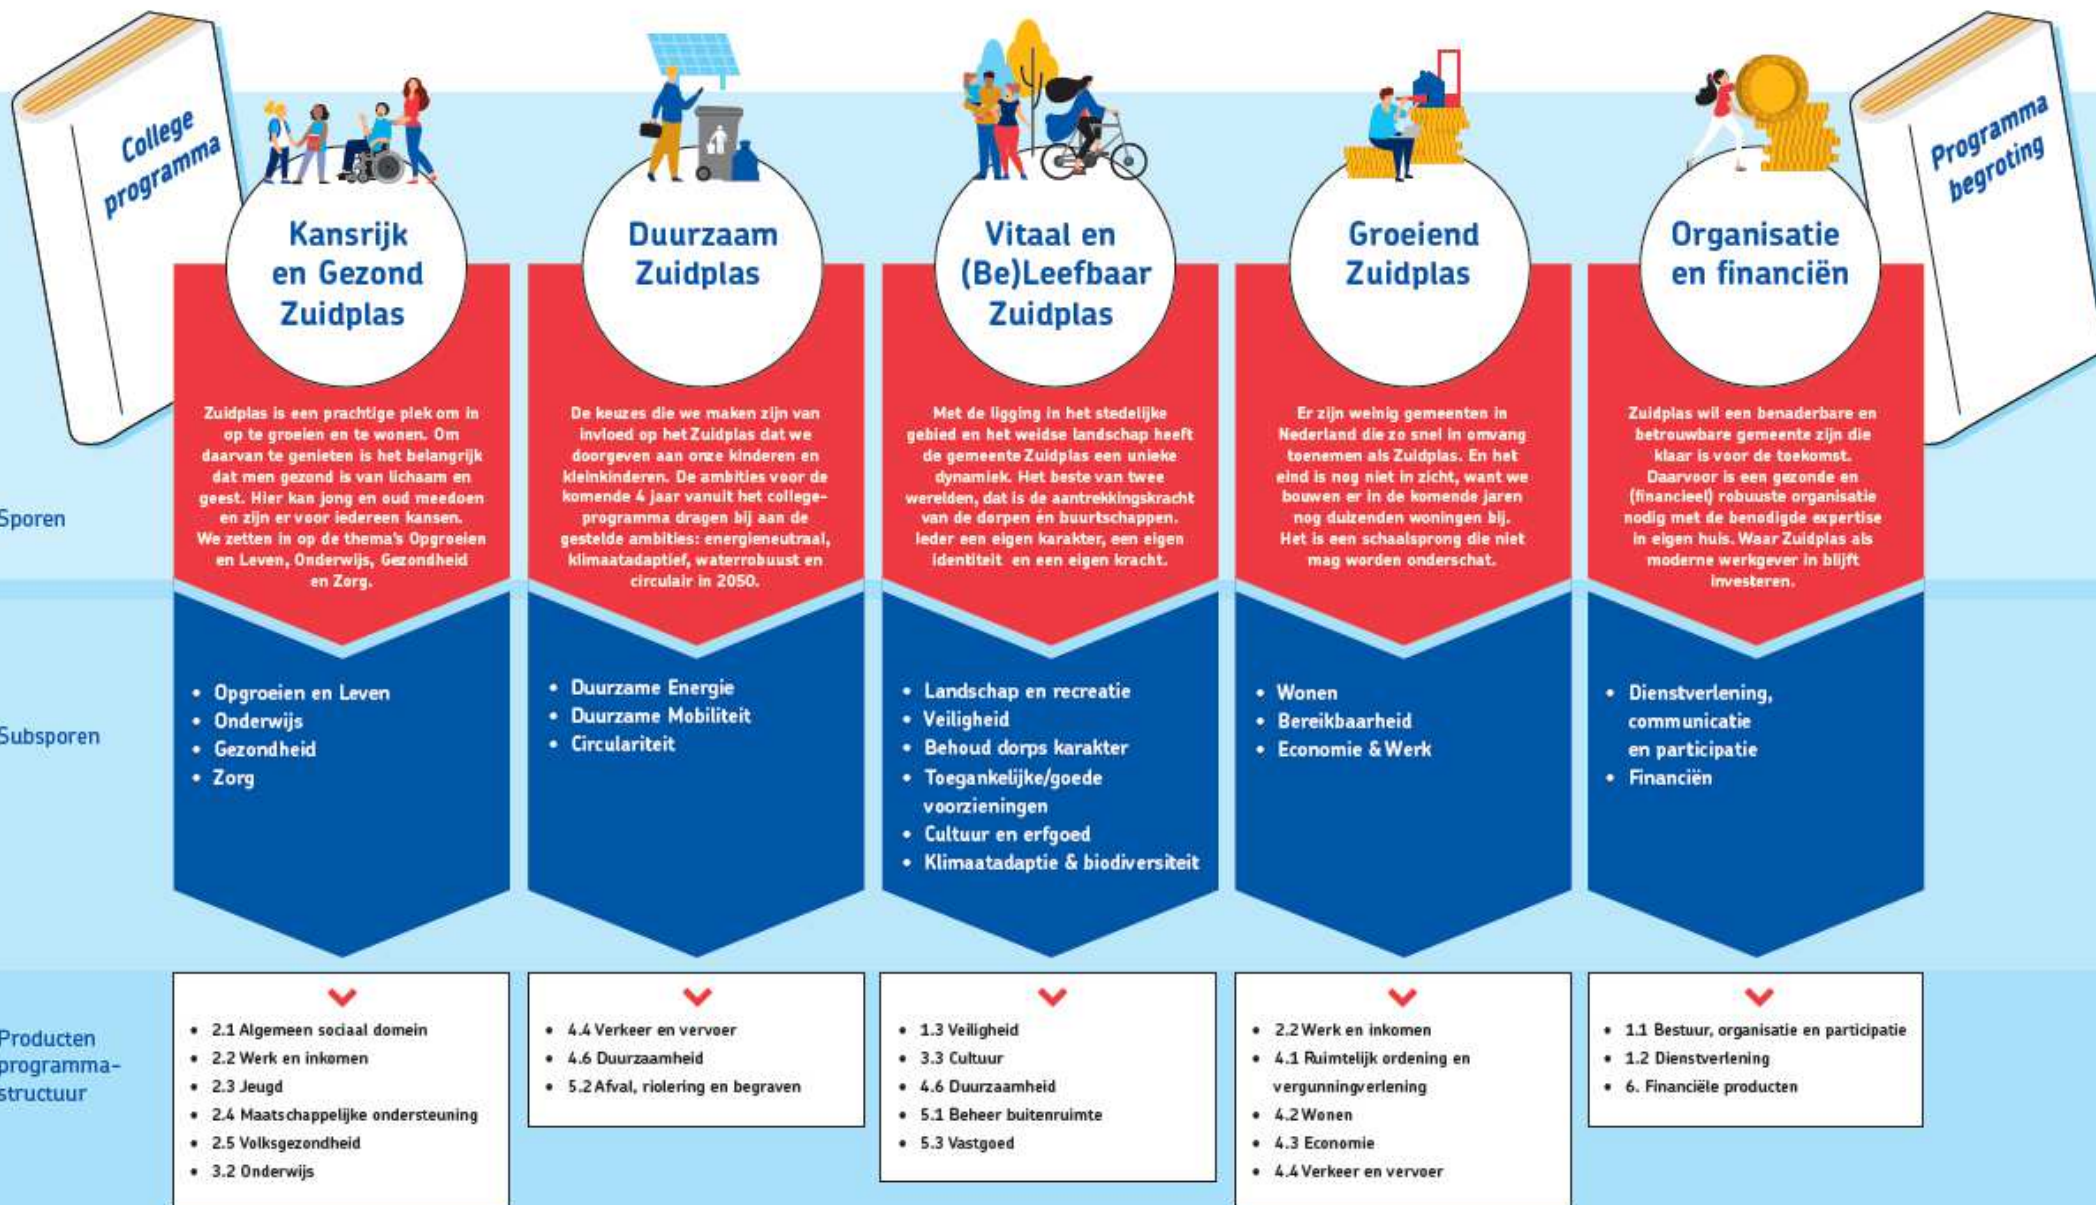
College programma

Programma begroting

Kansrijk en Gezond Zuidplas

Duurzaam Zuidplas

Vitaal en (Be)Leefbaar Zuidplas

Groeiend Zuidplas

Organisatie en financiën

Sporen

Zuidplas is een prachtige plek om in op te groeien en te wonen. Om daarvan te genieten is het belangrijk dat men gezond is van lichaam en geest. Hier kan jong en oud meedoen en zijn er voor iedereen kansen. We zetten in op de thema's Opgroeien en Leven, Onderwijs, Gezondheid en Zorg.

De keuzes die we maken zijn van invloed op het Zuidplas dat we doorgeven aan onze kinderen en kleinkinderen. De ambities voor de komende 4 jaar vanuit het collegeprogramma dragen bij aan de gestelde ambities: energieneutraal, klimaatadaptief, waterrobuust en circulair in 2050.

Met de ligging in het stedelijke gebied en het weidse landschap heeft de gemeente Zuidplas een unieke dynamiek. Het beste van twee werelden, dat is de aantrekkingskracht van de dorpen én buurtschappen. Ieder een eigen karakter, een eigen identiteit en een eigen kracht.

Er zijn weinig gemeenten in Nederland die zo snel in omvang toenemen als Zuidplas. En het eind is nog niet in zicht, want we bouwen er in de komende jaren nog duizenden woningen bij. Het is een schaalsprong die niet mag worden onderschat.

Zuidplas wil een benaderbare en betrouwbare gemeente zijn die klaar is voor de toekomst. Daarvoor is een gezonde en (financieel) robuuste organisatie nodig met de benodigde expertise in eigen huis. Waar Zuidplas als moderne werkgever in blijft investeren.

Subsporen

• Opgroeien en Leven
• Onderwijs
• Gezondheid
• Zorg

• Duurzame Energie
• Duurzame Mobiliteit
• Circulariteit

• Landschap en recreatie
• Veiligheid
• Behoud dorps karakter
• Toegankelijke/goede voorzieningen
• Cultuur en erfgoed
• Klimaatadaptie & biodiversiteit

• Wonen
• Bereikbaarheid
• Economie & Werk

• Dienstverlening, communicatie en participatie
• Financiën

Producten programma-structuur

• 2.1 Algemeen sociaal domein
• 2.2 Werk en inkomen
• 2.3 Jeugd
• 2.4 Maatschappelijke ondersteuning
• 2.5 Volksgezondheid
• 3.2 Onderwijs

• 4.4 Verkeer en vervoer
• 4.6 Duurzaamheid
• 5.2 Afval, riolering en begraven

• 1.3 Veiligheid
• 3.3 Cultuur
• 4.6 Duurzaamheid
• 5.1 Beheer buitenruimte
• 5.3 Vastgoed

• 2.2 Werk en inkomen
• 4.1 Ruimtelijk ordening en vergunningverlening
• 4.2 Wonen
• 4.3 Economie
• 4.4 Verkeer en vervoer

• 1.1 Bestuur, organisatie en participatie
• 1.2 Dienstverlening
• 6. Financiële producten